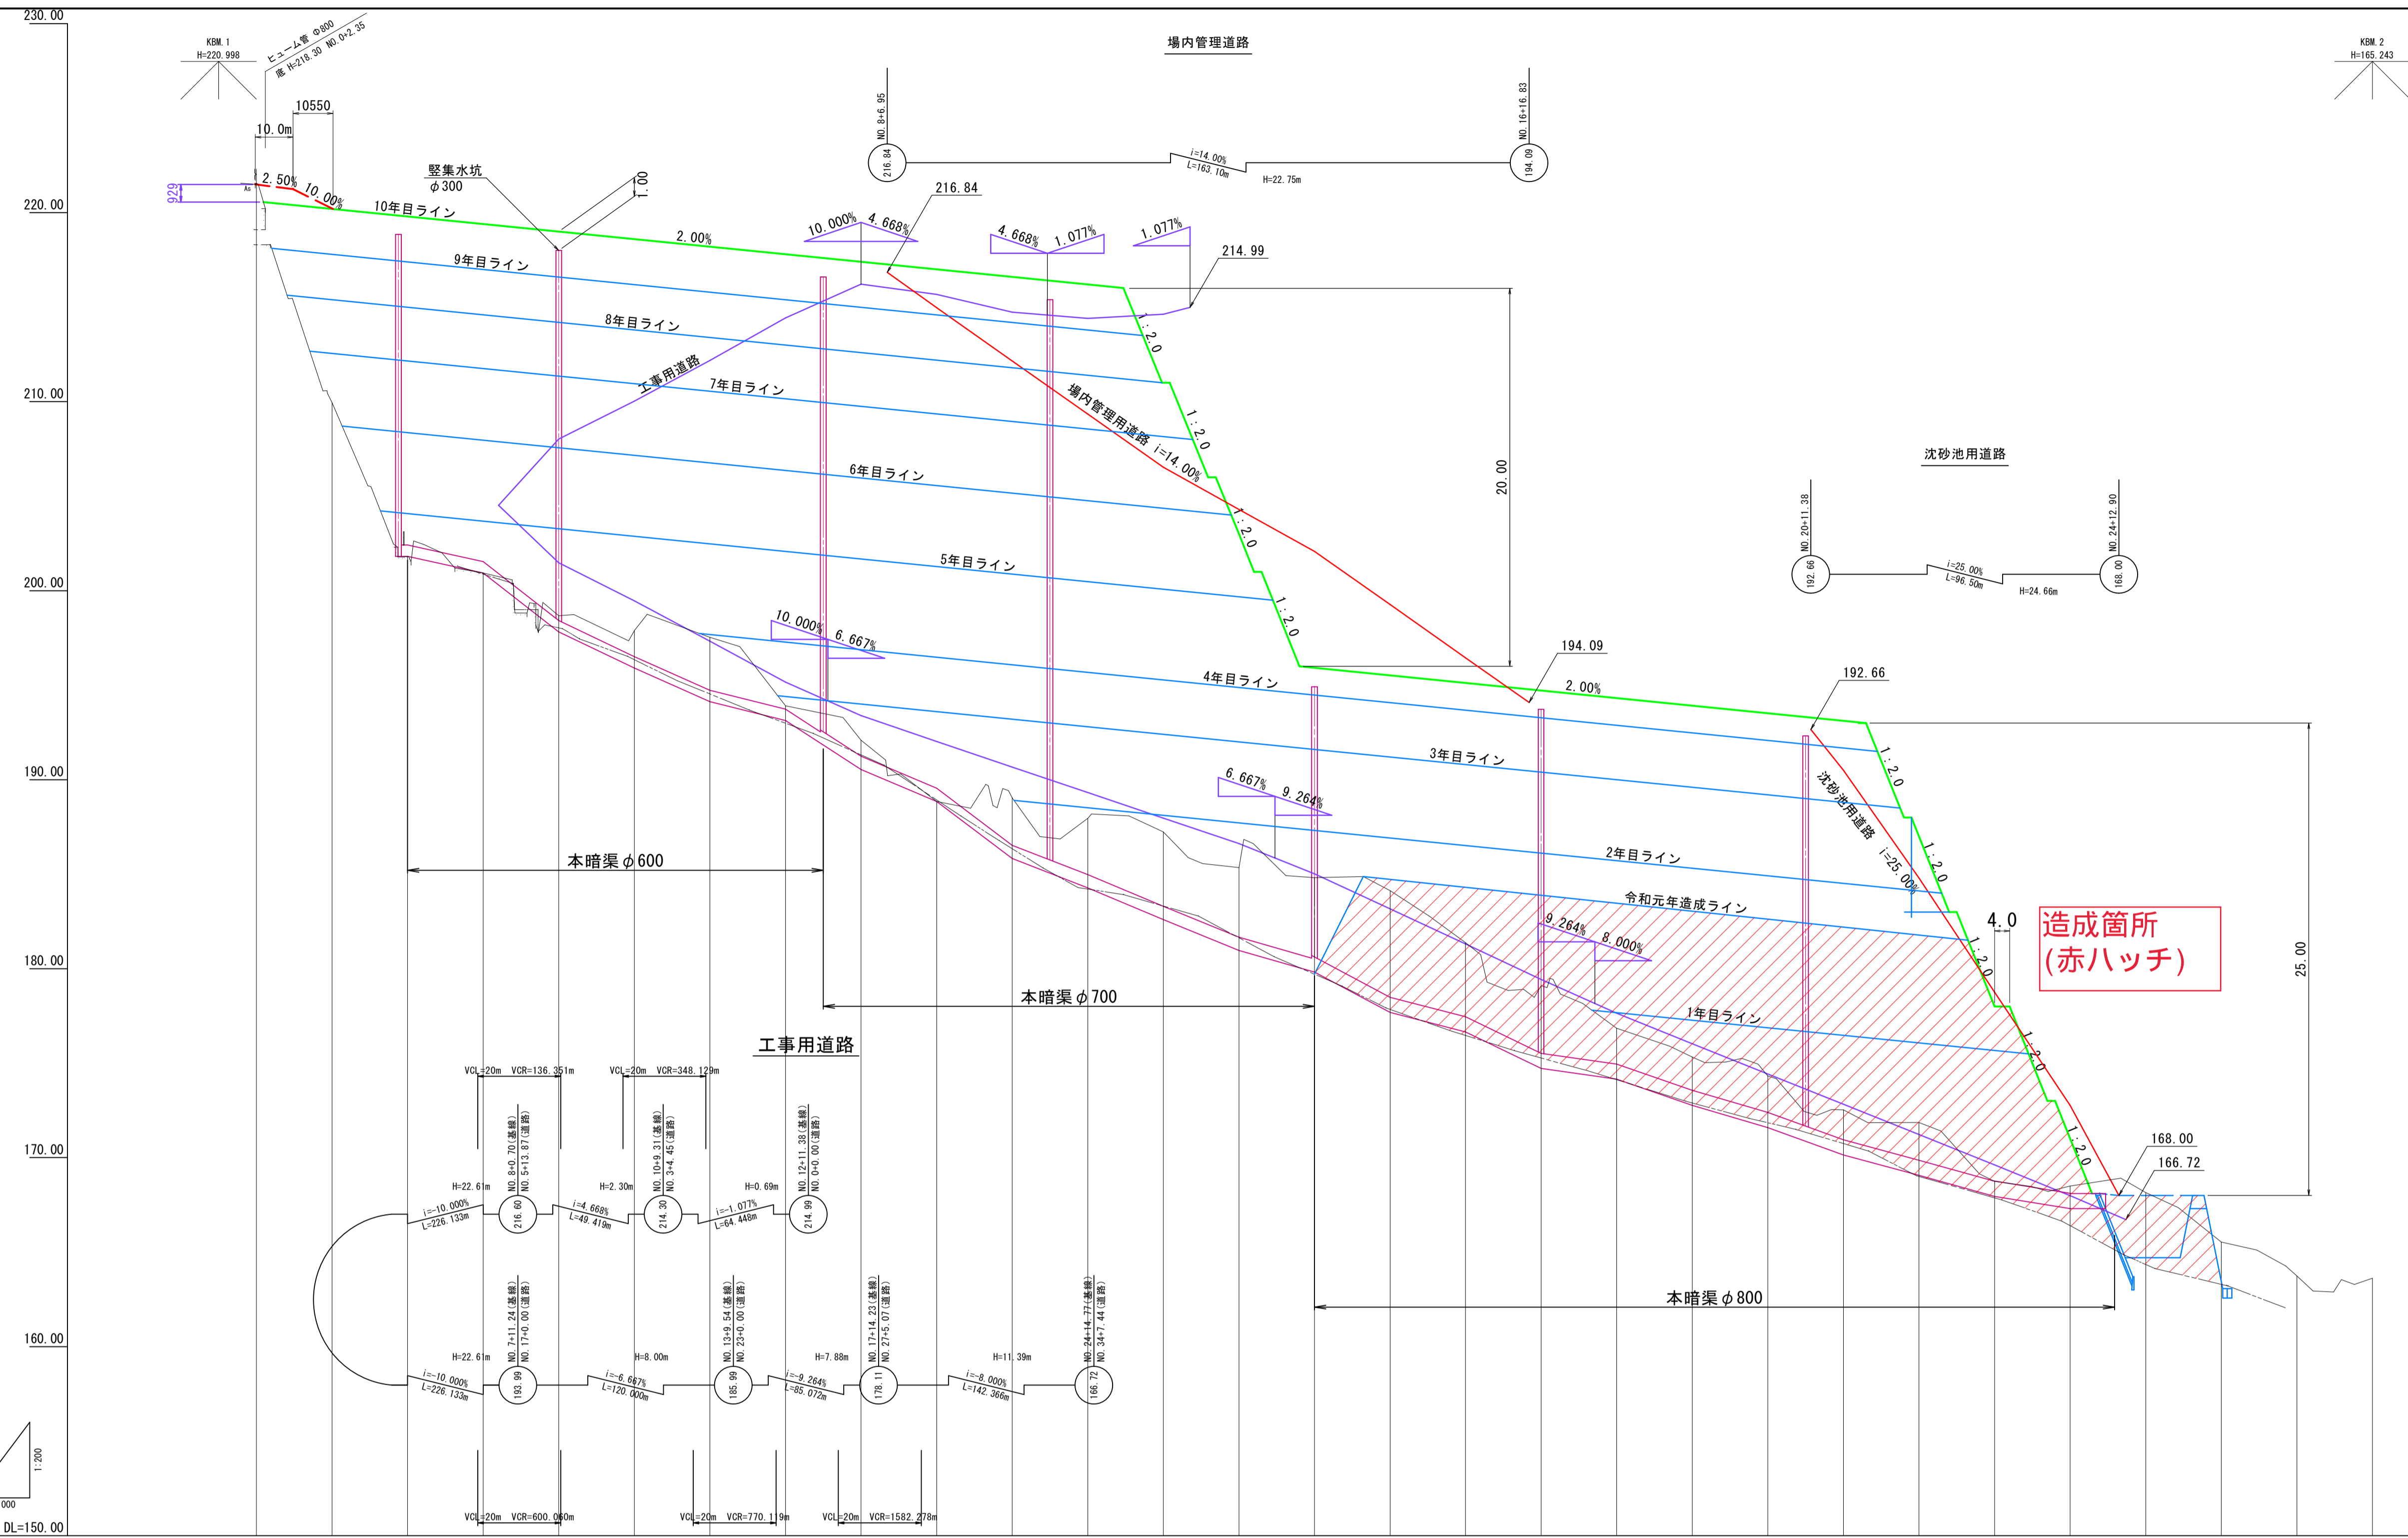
230.00
220.00
210.00
200.00
190.00
180.00
170.00
160.00
DL=150.00

KBM.1
H=220.998

ヒューム管 Φ800
底 H=218.30 NO.0+2.35

10550
10.0m
929
2.50%
10.00%
10年目ライン
竪集水坑
φ300
1.00
2.00%
9年目ライン
8年目ライン
工事用道路
7年目ライン
6年目ライン
5年目ライン

場内管理道路
NO.8+6.95
216.84
i=14.00%
L=163.10m
H=22.75m
NO.16+16.83
194.09

216.84
10.000%
4.668%
4.668%
1.077%
1.077%
214.99
1:2.0
1:2.0
場内管理用道路 i=14.00%
1:2.0
1:2.0
20.00

KBM.2
H=165.243

沈砂池用道路
NO.20+11.38
192.66
i=25.00%
L=96.50m
H=24.66m
NO.24+12.90
168.00

10.000%
6.667%
194.09
2.00%
4年目ライン
192.66
3年目ライン
1:2.0
沈砂池用道路
i=25.00%
1:2.0
6.667%
9.264%
2年目ライン
令和元年造成ライン
4.0
造成箇所
(赤ハッチ)
9.264%
8.000%
1:2.0
1年目ライン
1:2.0
1:2.0
25.00
168.00
166.72

本暗渠 φ600
本暗渠 φ700
本暗渠 φ800

工事用道路
VCL=20m VCR=136.351m
VCL=20m VCR=348.129m
NO.8+0.70(基線)
NO.5+13.87(道路)
NO.10+9.31(基線)
NO.3+4.45(道路)
NO.12+11.38(基線)
NO.0+0.00(道路)
H=22.61m
H=2.30m
H=0.69m
i=-10.000%
L=226.133m
216.60
i=4.668%
L=49.419m
214.30
i=-1.077%
L=64.448m
214.99

NO.7+11.24(基線)
NO.17+0.00(道路)
NO.13+9.54(基線)
NO.23+0.00(道路)
NO.17+14.23(基線)
NO.27+5.07(道路)
NO.24+14.77(基線)
NO.34+7.44(道路)
H=22.61m
H=8.00m
H=7.88m
H=11.39m
i=-10.000%
L=226.133m
193.99
i=-6.667%
L=120.000m
185.99
i=-9.264%
L=85.072m
178.11
i=-8.000%
L=142.366m
166.72
VCL=20m VCR=600.000m
VCL=20m VCR=770.119m
VCL=20m VCR=1582.278m

1:200
000